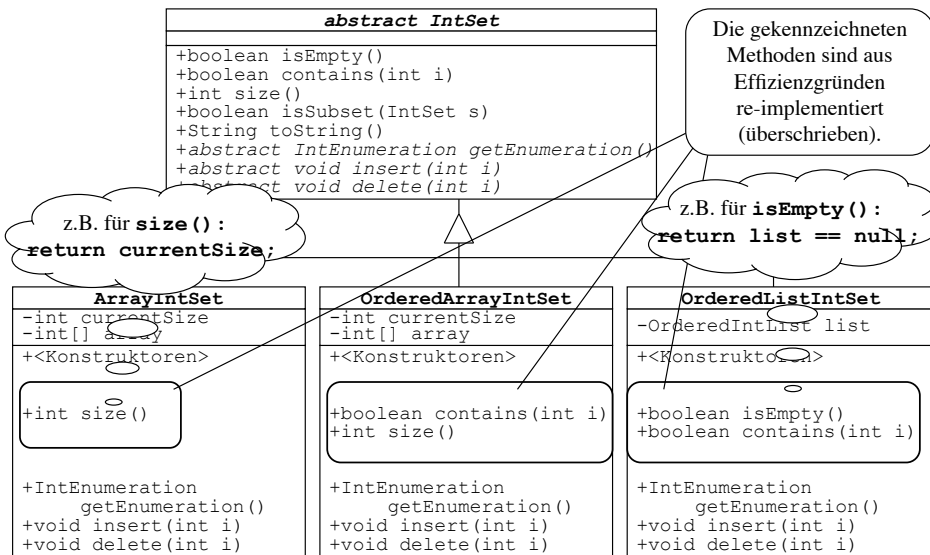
abstract IntSet

+boolean isEmpty()
+boolean contains(int i)
+int size()
+boolean isSubset(IntSet s)
+String toString()
+abstract IntEnumeration getEnumeration()
+abstract void insert(int i)
+abstract void delete(int i)

Die gekennzeichneten Methoden sind aus Effizienzgründen re-implementiert (überschrieben).

z.B. für **size()**: **return currentSize;**

z.B. für **isEmpty()**: **return list == null;**

ArrayIntSet
-int currentSize
-int[] array
+<Konstruktoren>
+int size()
+IntEnumeration getEnumeration()
+void insert(int i)
+void delete(int i)

OrderedArrayIntSet
-int currentSize
-int[] array
+<Konstruktoren>
+boolean contains(int i)
+int size()
+IntEnumeration getEnumeration()
+void insert(int i)
+void delete(int i)

OrderedListIntSet
-OrderedIntList list
+<Konstruktoren>
+boolean isEmpty()
+boolean contains(int i)
+IntEnumeration getEnumeration()
+void insert(int i)
+void delete(int i)